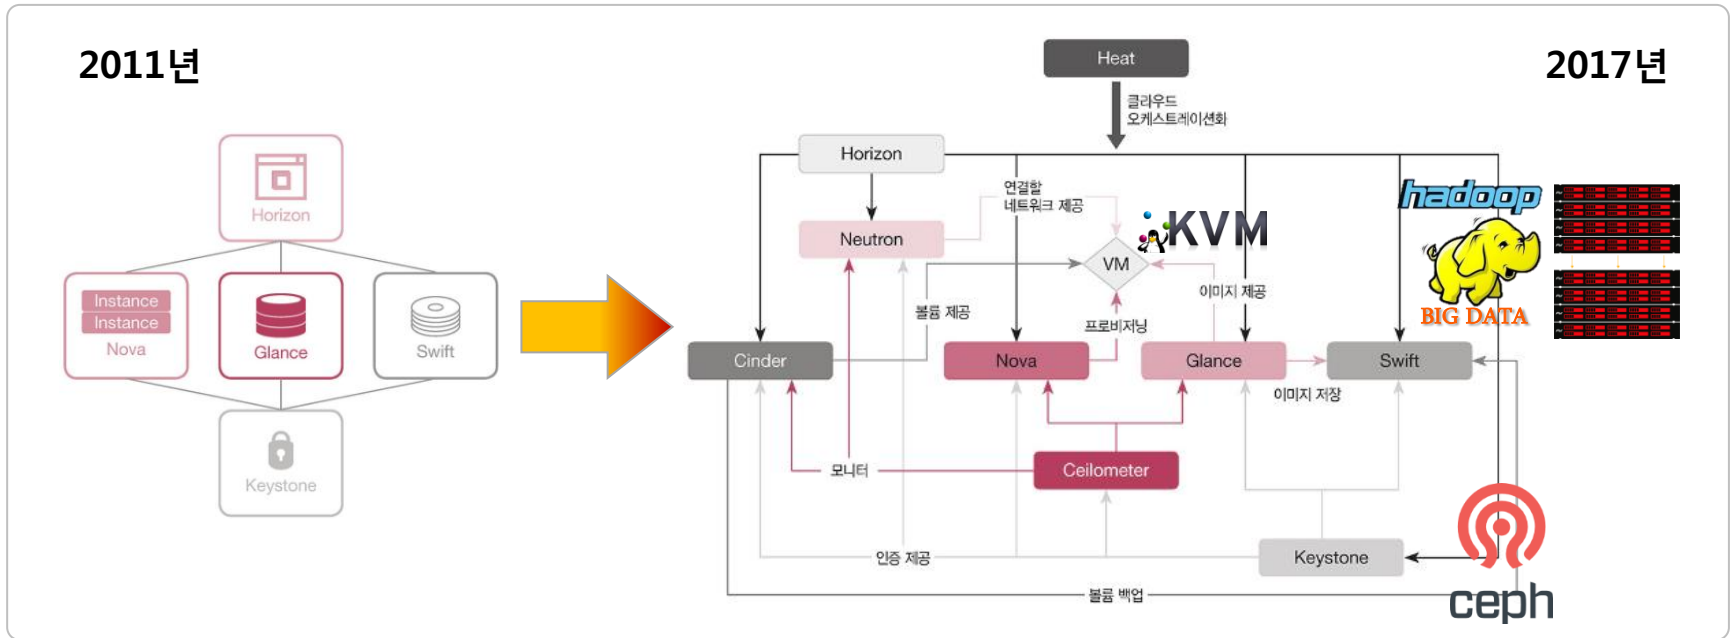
2011년

2017년

Horizon

Instance
Instance
Nova

Glance

Swift

Keystone

Heat

클라우드
오케스트레이션화

Horizon

연결할
네트워크 제공

KVM

Neutron

VM

이미지 제공

볼륨 제공

프로비저닝

hadoop

BIG DATA

Cinder

Nova

Glance

Swift

이미지 저장

모니터

Ceilometer

인증 제공

Keystone

볼륨 백업

ceph